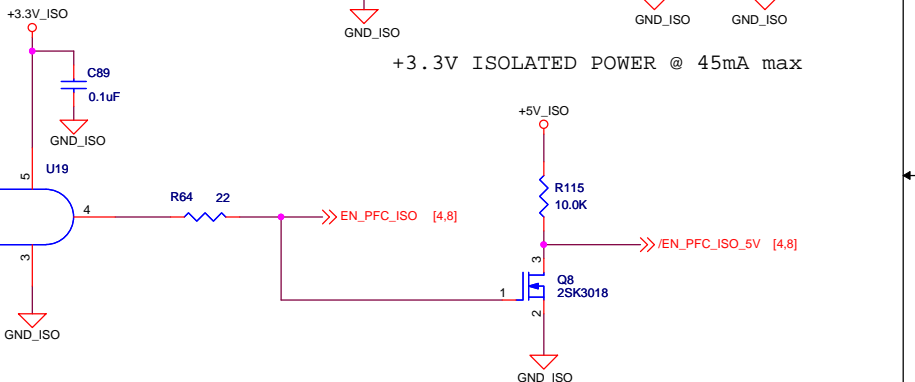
+3.3V_ISO

GND_ISO

GND_ISO GND_ISO

+3.3V ISOLATED POWER @ 45mA max

C89
0.1uF

GND_ISO

+5V_ISO

R115
10.0K

U19

5

4

R64 22

EN_PFC_ISO [4,8]

/EN_PFC_ISO_5V [4,8]

3

3

Q8
2SK3018

1

2

GND_ISO

GND_ISO